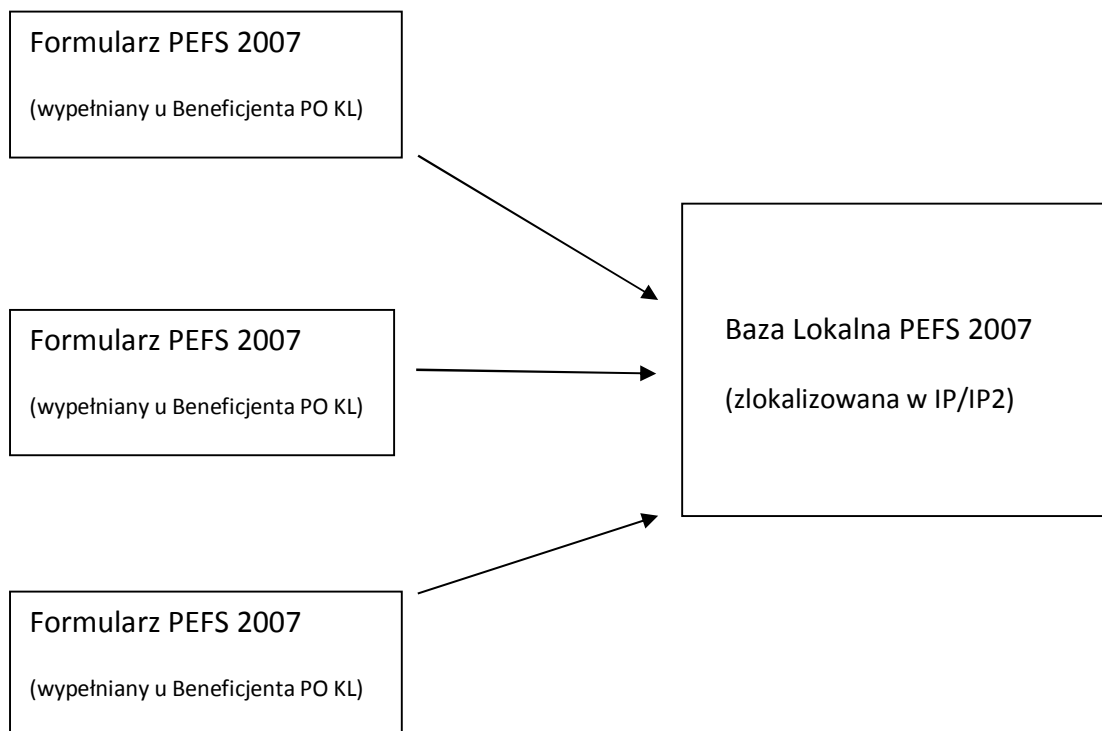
Formularz PEFS 2007

(wypełniany u Beneficjenta PO KL)

Formularz PEFS 2007

(wypełniany u Beneficjenta PO KL)

Formularz PEFS 2007

(wypełniany u Beneficjenta PO KL)

Baza Lokalna PEFS 2007

(zlokalizowana w IP/IP2)